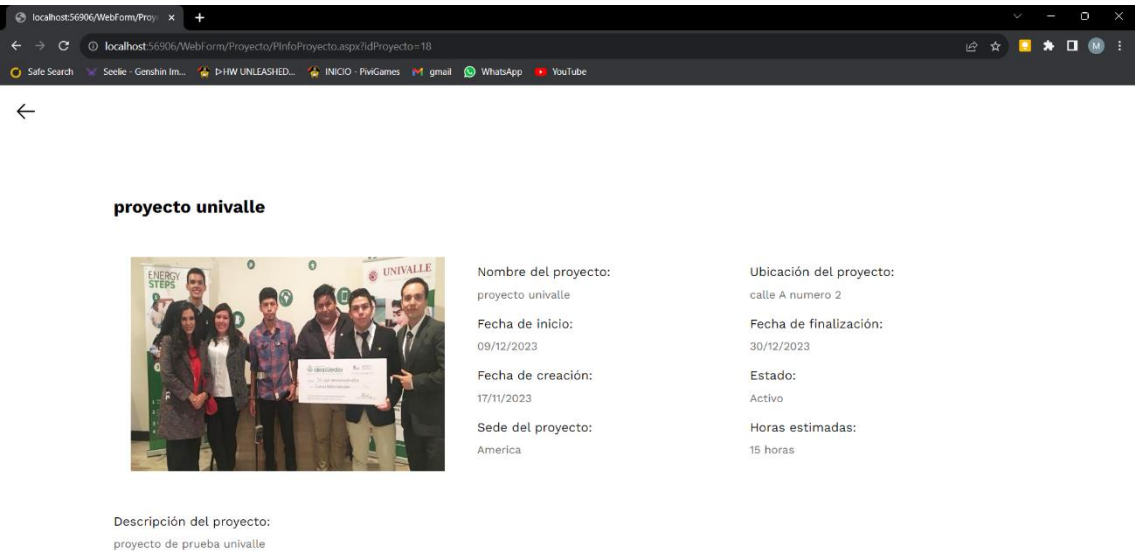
localhost:56906/WebForm/Proy ×

localhost:56906/WebForm/Proyecto/PInfoProyecto.aspx?idProyecto=18

Safe Search   Seelie - Genshin Im...   ▷HW UNLEASHED...   INICIO - PiviGames   gmail   WhatsApp   YouTube

←

proyecto univalle

ENERGY STEPS   UNIVALLE

Nombre del proyecto:
proyecto univalle

Fecha de inicio:
09/12/2023

Fecha de creación:
17/11/2023

Sede del proyecto:
America

Ubicación del proyecto:
calle A numero 2

Fecha de finalización:
30/12/2023

Estado:
Activo

Horas estimadas:
15 horas

Descripción del proyecto:
proyecto de prueba univalle